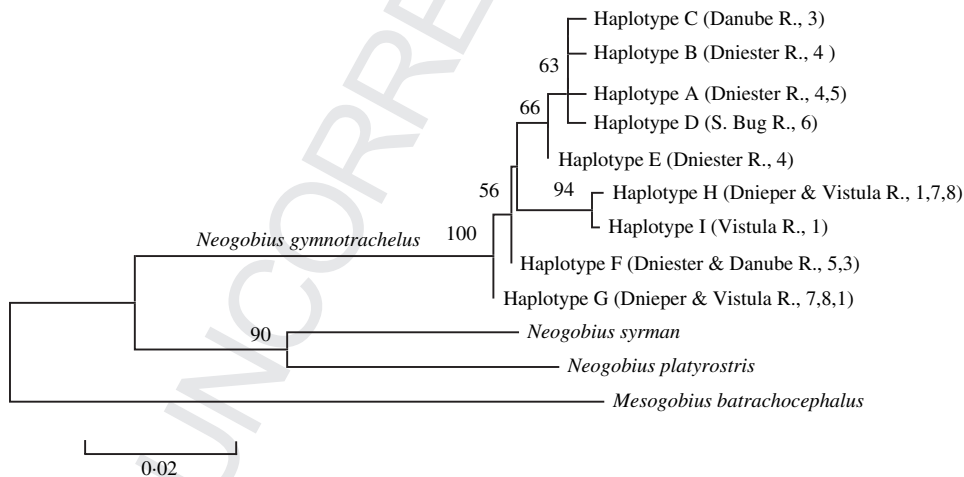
Haplotype C (Danube R., 3)
Haplotype B (Dniester R., 4 )
63
Haplotype A (Dniester R., 4,5)
66
Haplotype D (S. Bug R., 6)
Haplotype E (Dniester R., 4)
56
94
Haplotype H (Dnieper & Vistula R., 1,7,8)
Haplotype I (Vistula R., 1)
*Neogobius gymnotrachelus*
100
Haplotype F (Dniester & Danube R., 5,3)
Haplotype G (Dnieper & Vistula R., 7,8,1)
90
*Neogobius syrman*
*Neogobius platyrostris*
*Mesogobius batrachocephalus*
0·02
UNCORRECTED